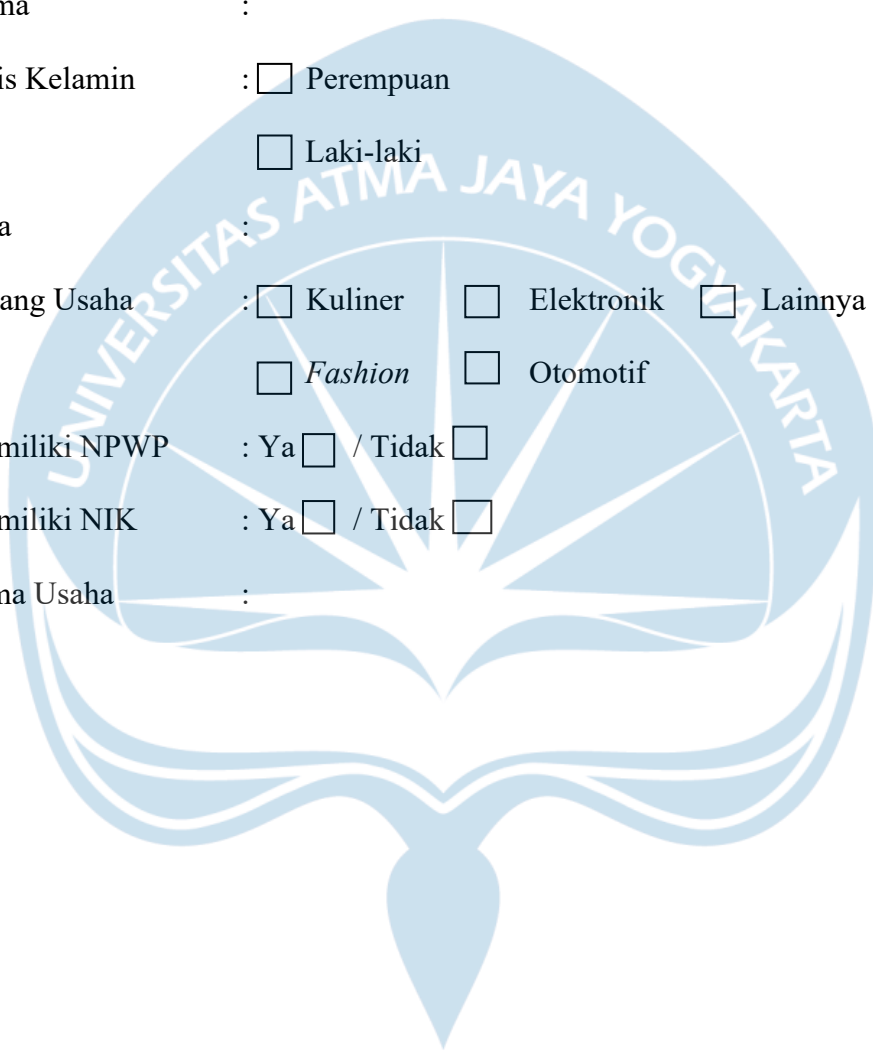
ma :

is Kelamin : ☐ Perempuan

☐ Laki-laki

a :

ang Usaha : ☐ Kuliner ☐ Elektronik ☐ Lainnya

☐ *Fashion* ☐ Otomotif

miliki NPWP : Ya ☐ / Tidak ☐

miliki NIK : Ya ☐ / Tidak ☐

na Usaha :

UNIVERSITAS ATMA JAYA YOGYAKARTA